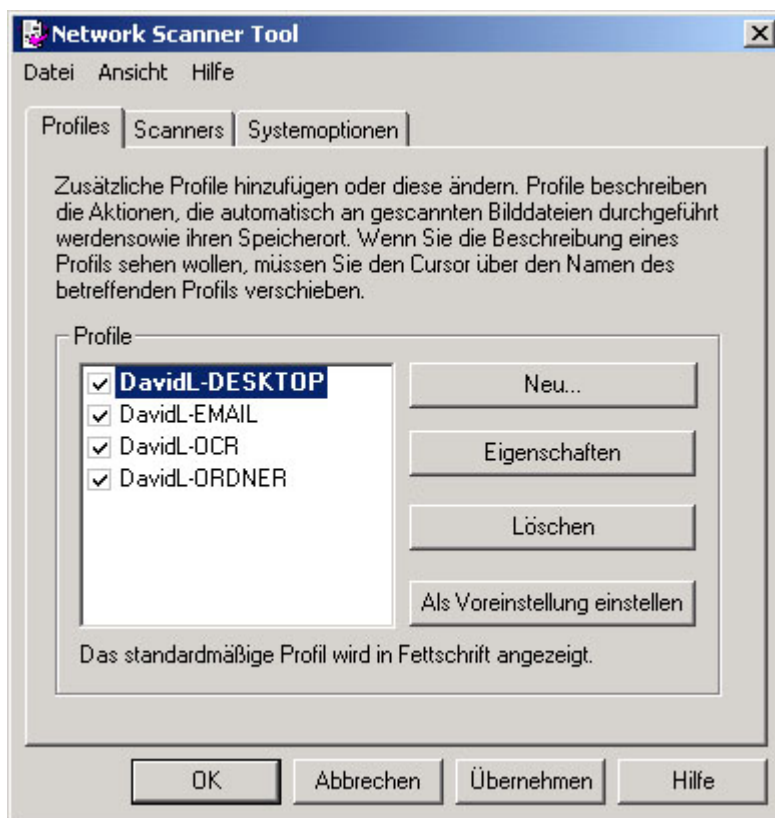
Network Scanner Tool

Datei Ansicht Hilfe

Profiles | Scanners | Systemoptionen

Zusätzliche Profile hinzufügen oder diese ändern. Profile beschreiben die Aktionen, die automatisch an gescannten Bilddateien durchgeführt werdensowie ihren Speicherort. Wenn Sie die Beschreibung eines Profils sehen wollen, müssen Sie den Cursor über den Namen des betreffenden Profils verschieben.

Profile

DavidL-DESKTOP
DavidL-EMAIL
DavidL-OCR
DavidL-ORDNER

Neu...

Eigenschaften

Löschen

Als Voreinstellung einstellen

Das standardmäßige Profil wird in Fettschrift angezeigt.

OK | Abbrechen | Übernehmen | Hilfe